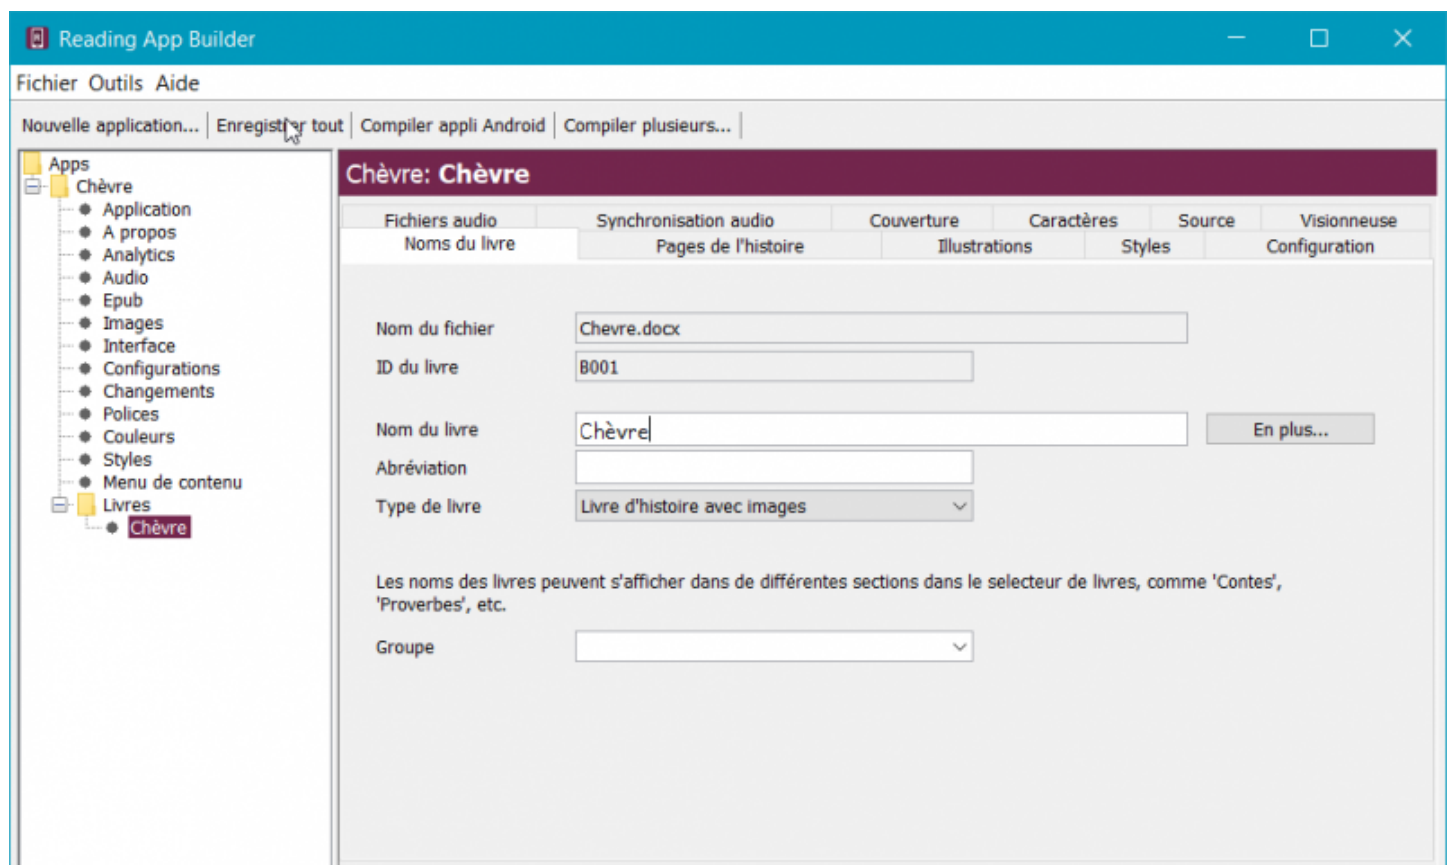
Reading App Builder

Fichier Outils Aide

Nouvelle application... | Enregistrer tout | Compiler appli Android | Compiler plusieurs...

Apps
Chèvre
Application
A propos
Analytics
Audio
Epub
Images
Interface
Configurations
Changements
Polices
Couleurs
Styles
Menu de contenu
Livres
Chèvre

Chèvre: Chèvre

Fichiers audio | Synchronisation audio | Couverture | Caractères | Source | Visionneuse
Noms du livre | Pages de l'histoire | Illustrations | Styles | Configuration

Nom du fichier Chevre.docx
ID du livre B001

Nom du livre Chèvre En plus...
Abréviation
Type de livre Livre d'histoire avec images

Les noms des livres peuvent s'afficher dans de différentes sections dans le selecteur de livres, comme 'Contes', 'Proverbes', etc.

Groupe